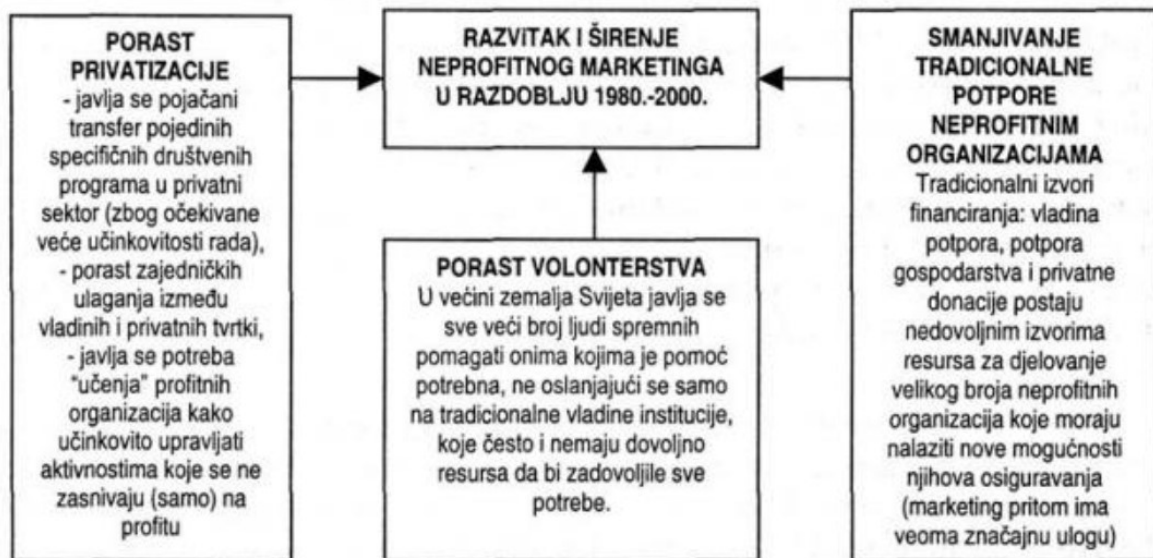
PORAST PRIVATIZACIJE
- javlja se pojačani transfer pojedinih specifičnih društvenih programa u privatni sektor (zbog očekivane veće učinkovitosti rada),
- porast zajedničkih ulaganja između vladinih i privatnih tvrtki,
- javlja se potreba "učenja" profitnih organizacija kako učinkovito upravljati aktivnostima koje se ne zasnivaju (samo) na profitu

RAZVITAK I ŠIRENJE NEPROFITNOG MARKETINGA U RAZDOBLJU 1980.-2000.

SMANJIVANJE TRADICIONALNE POTPORE NEPROFITNIM ORGANIZACIJAMA
Tradicionalni izvori financiranja: vladina potpora, potpora gospodarstva i privatne donacije postaju nedovoljnim izvorima resursa za djelovanje velikog broja neprofitnih organizacija koje moraju nalaziti nove mogućnosti njihova osiguravanja (marketing pritom ima veoma značajnu ulogu)

PORAST VOLONTERSTVA
U većini zemalja Svijeta javlja se sve veći broj ljudi spremnih pomagati onima kojima je pomoć potrebna, ne oslanjajući se samo na tradicionalne vladine institucije, koje često i nemaju dovoljno resursa da bi zadovoljile sve potrebe.